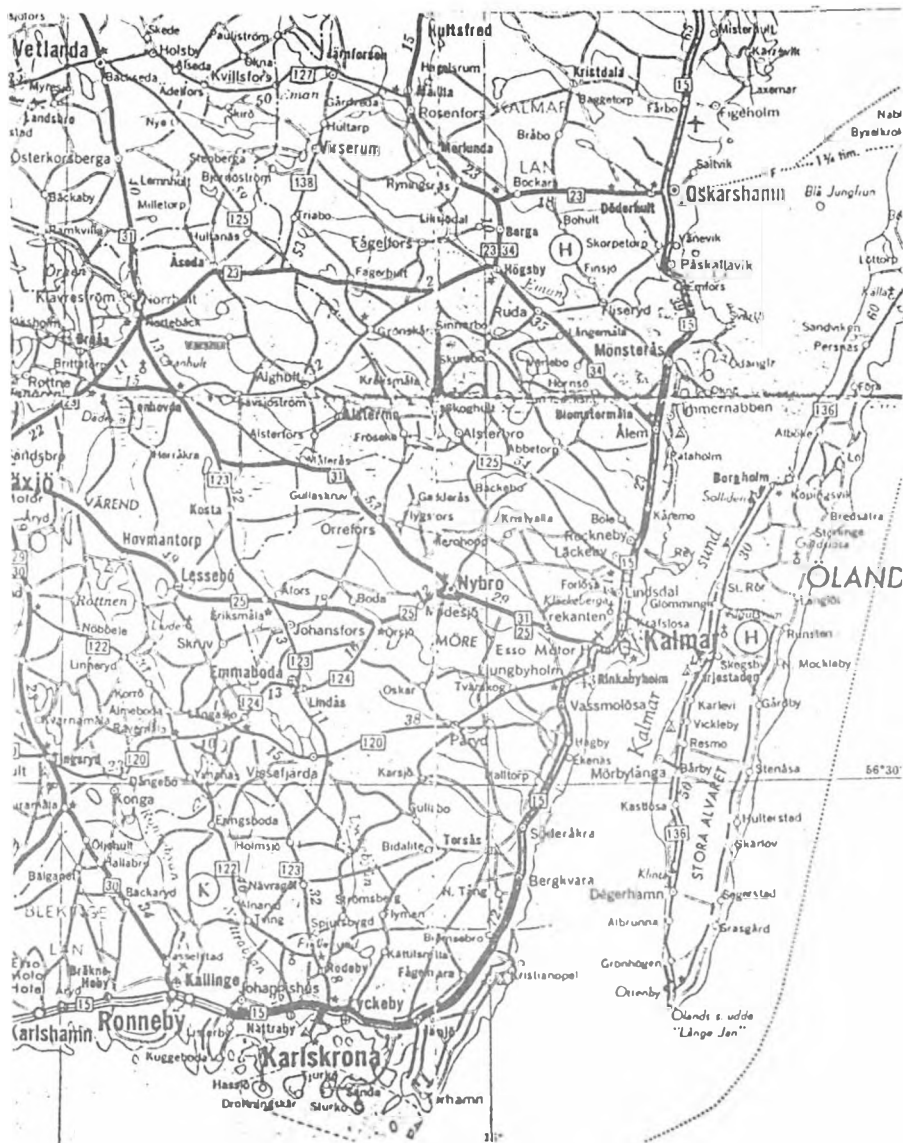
Vetlanda
Skede
Holsby
Paulistrom
Järnforsen
Hultsfred
Misterhult
Kristdala
Kvillsfors
127
Målilla
Rosenfors
KALMAR
Figeholm
Virserum
Mörlunda
LÄN
Oskarshamn
Blå Jungfrun
Österkorsberga
Lemnhult
138
Ryningsnäs
23
Döderhult
Påskallavik
125
Fågelfors
Barga
23 34
H
Emfors
Åseda
23
Högsby
Fliseryd
15
Klavreström
Norrhult
Ruda
Mönsterås
Sandviken
Persnäs
Rottne
Braås
Alghult
Kronsmåla
34
Lenhovda
Alsterfors
Alsterbro
Blomstermåla
Timmernabben
136
Ålem
Växjö
VÄREND
123
Kosta
31
125
Borgholm
Köpingsvik
Hovmantorp
Orrefors
Flygsfors
Kristvalla
Rockneby
Läckeby
Bredsätra
Lessebo
25
Nybro
15
ÖLAND
Rottnen
Boda
Åfors
25
Madesjö
Forlösa
Lindsdal
St. Rör
Eriksmåla
Johansfors
MÖRE
31 25
Rinkabyholm
Kalmar
H
Skruv
Örsjö
Trekanten
Esso Motor
Runsten
Emmaboda
123
124
Ljungbyholm
Färjestaden
N. Mockleby
124
13
Lindås
Oskar
Vassmolösa
Gårdby
120
38
Kalmar sund
Karlevi
Vickleby
Resmo
122
120
Vissefjärda
Påryd
Ekenäs
Mörbylånga
Bårby
Stenåsa
56°30'
Konga
Karsjö
Hagby
Kastlösa
15
STORA ALVARET
Eringsboda
Gullabo
Bidalite
Torsås
Söderåkra
Holmsjö
122
123
Hulterstad
Skarlöv
K
Bergkvara
136
Ölmhult
N. Tång
Degerhamn
Segerstad
Backaryd
30
Näwragöl
Strömsberg
Albrunna
BLEKINGE
Grässgård
LÄN
Fagerhult
Kristianopel
Gronhögen
Kallinge
Rödeby
Fågelmara
Ottenby
15
Ölands s. udde "Långe Jan"
Karlshamn
Ronneby
Nättraby
Jämjö
Karlskrona
Hasslö
Sturkö
Torhamn
Drottningskär